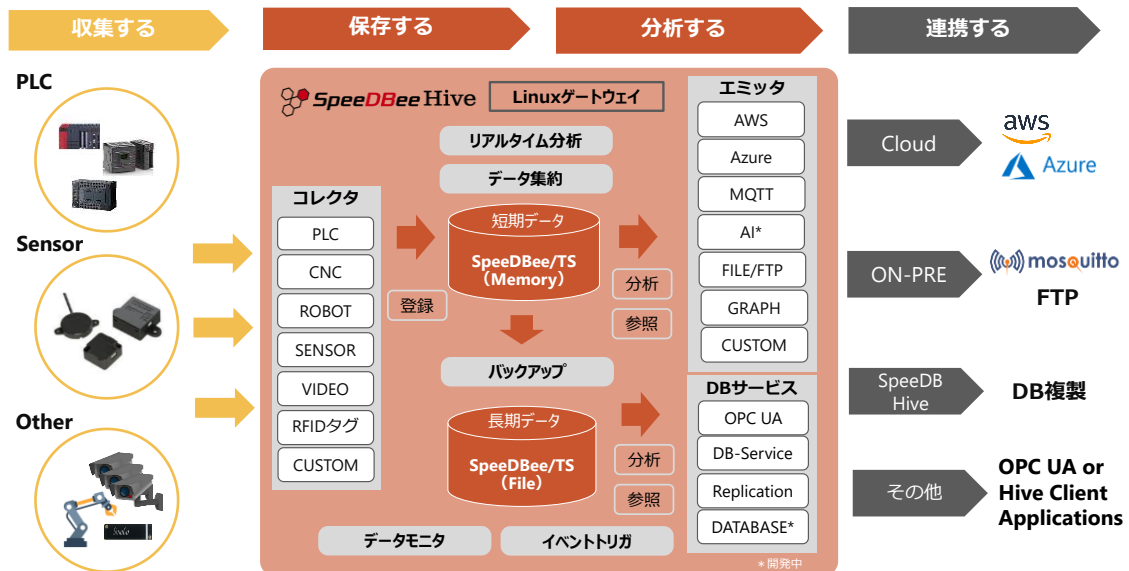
収集する

保存する

分析する

連携する

PLC

Sensor

Other

SpeeDBee Hive

Linuxゲートウェイ

リアルタイム分析

データ集約

コレクタ

PLC

CNC

ROBOT

SENSOR

VIDEO

RFIDタグ

CUSTOM

登録

短期データ

SpeeDBee/TS
（Memory）

分析

参照

バックアップ

長期データ

SpeeDBee/TS
（File）

分析

参照

データモニタ

イベントトリガ

エミッタ

AWS

Azure

MQTT

AI*

FILE/FTP

GRAPH

CUSTOM

DBサービス

OPC UA

DB-Service

Replication

DATABASE*

＊開発中

Cloud

aws

Azure

ON-PRE

mosquitto

FTP

SpeeDB Hive

DB複製

その他

OPC UA or Hive Client Applications